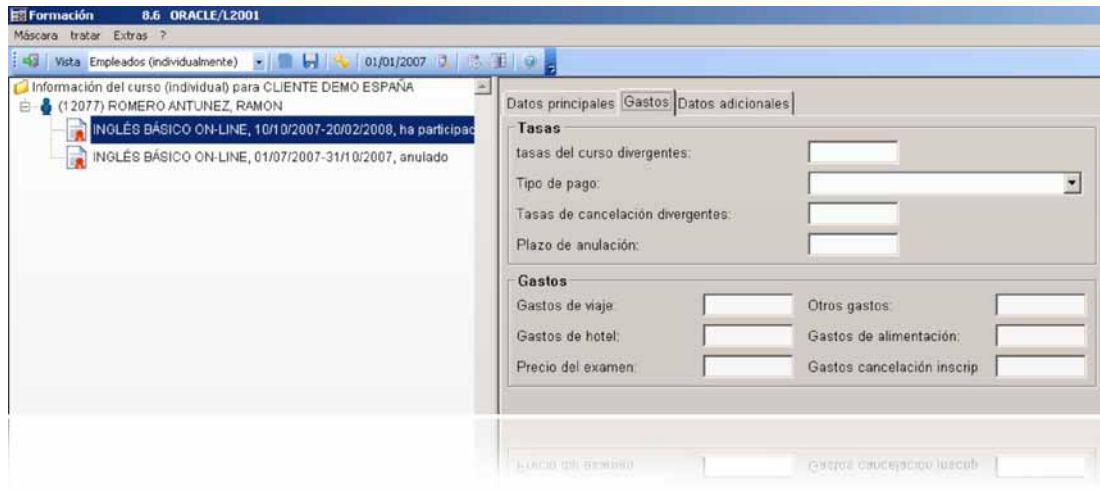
Formación 8.6 ORACLE/L2001

Máscara tratar Extras ?

Vista Empleados (individualmente) 01/01/2007

Información del curso (individual) para CLIENTE DEMO ESPAÑA
(12077) ROMERO ANTUNEZ, RAMON
INGLÉS BÁSICO ON-LINE, 10/10/2007-20/02/2008, ha participac
INGLÉS BÁSICO ON-LINE, 01/07/2007-31/10/2007, anulado

Datos principales | Gastos | Datos adicionales

Tasas
tasas del curso divergentes:
Tipo de pago:
Tasas de cancelación divergentes:
Plazo de anulación:

Gastos
Gastos de viaje: Otros gastos:
Gastos de hotel: Gastos de alimentación:
Precio del examen: Gastos cancelación inscrip